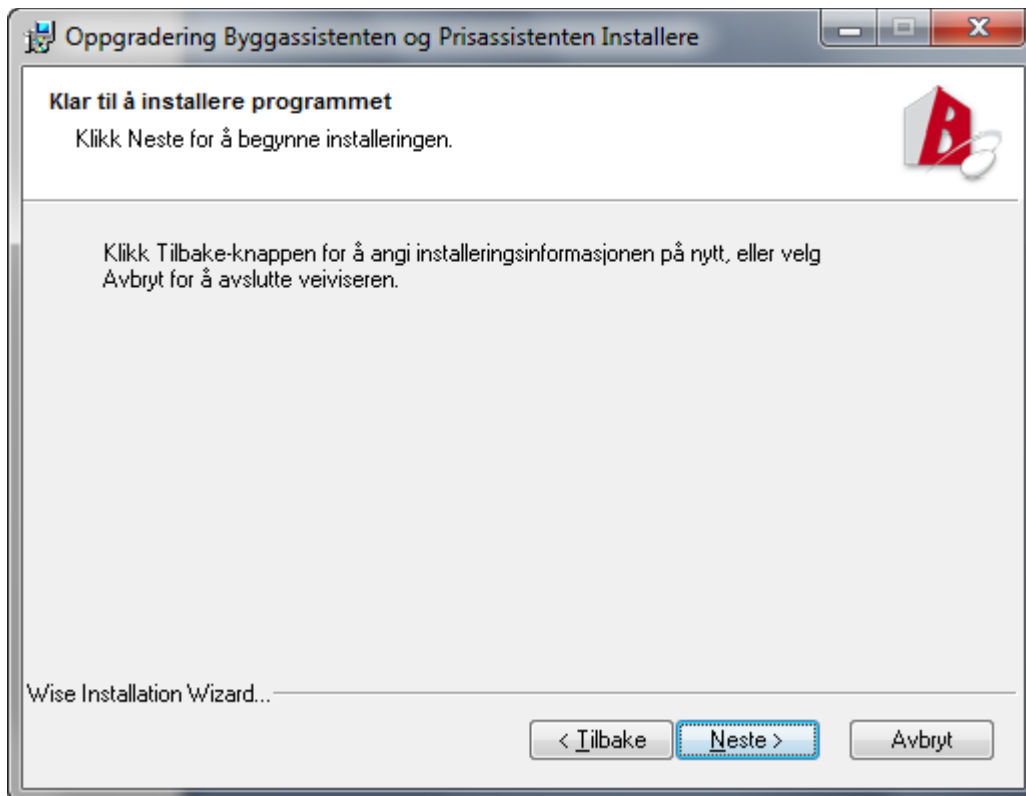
Oppgradering Byggassistenten og Prisassistenten Installere

Klar til å installere programmet

Klikk Neste for å begynne installeringen.

Klikk Tilbake-knappen for å angi installeringsinformasjonen på nytt, eller velg Avbryt for å avslutte veiviseren.

Wise Installation Wizard...

< Tilbake

Neste >

Avbryt